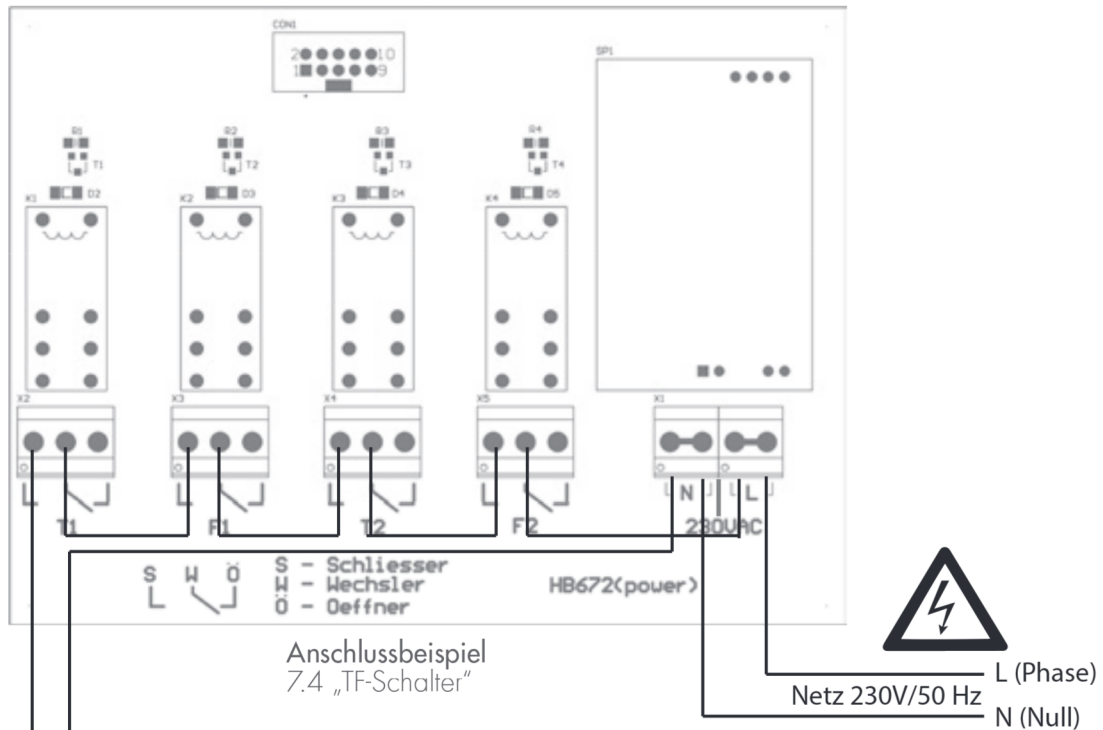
CON1
2 10
1 9
SP1
R1
T1
R2
T2
R3
T3
R4
T4
K1 D2
K2 D3
K3 D4
K4 D5
X2
X3
X4
X5
X1
T1
F1
T2
F2
N
L
230VAC
S W Ö
S - Schliesser
W - Wechsler
Ö - Oeffner
HB672(power)
Anschlussbeispiel
7.4 „TF-Schalter"
L (Phase)
Netz 230V/50 Hz
N (Null)